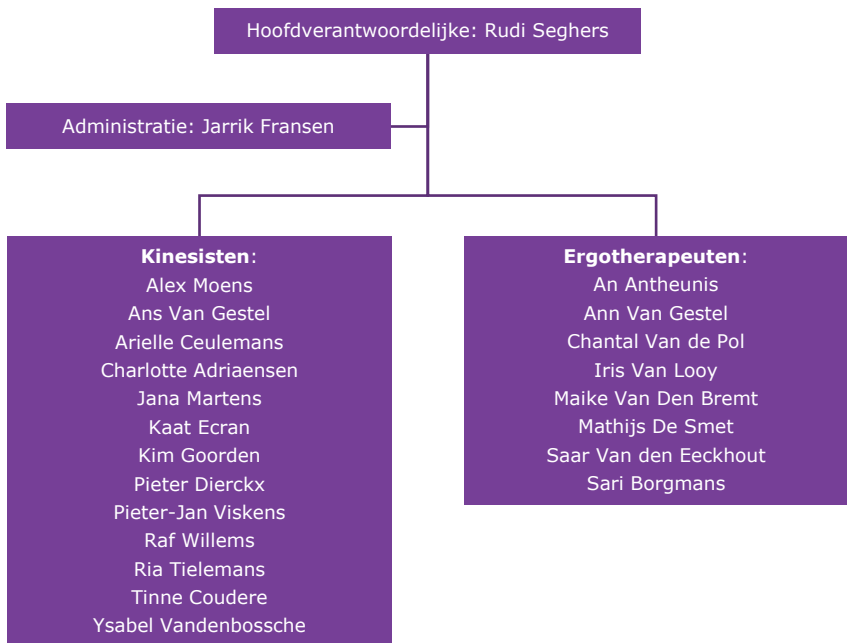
Hoofdverantwoordelijke: Rudi Seghers

Administratie: Jarrik Fransen

**Kinesisten**:
Alex Moens
Ans Van Gestel
Arielle Ceulemans
Charlotte Adriaensen
Jana Martens
Kaat Ecran
Kim Goorden
Pieter Dierckx
Pieter-Jan Viskens
Raf Willems
Ria Tielemans
Tinne Coudere
Ysabel Vandenbossche

**Ergotherapeuten**:
An Antheunis
Ann Van Gestel
Chantal Van de Pol
Iris Van Looy
Maike Van Den Bremt
Mathijs De Smet
Saar Van den Eeckhout
Sari Borgmans